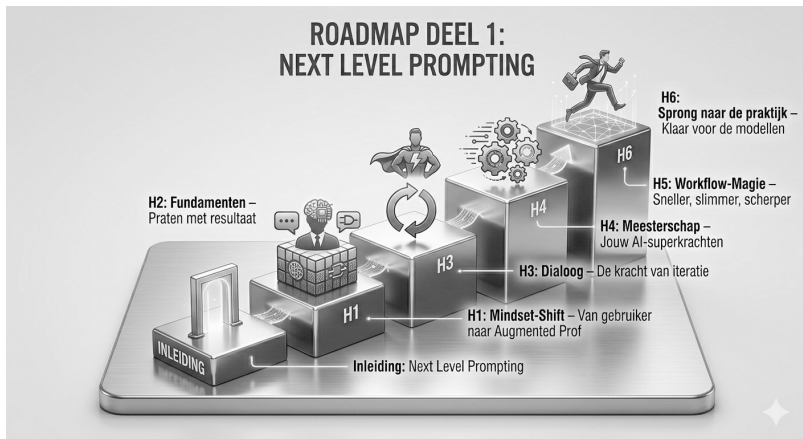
ROADMAP DEEL 1:
NEXT LEVEL PROMPTING

H6:
Sprong naar de praktijk – Klaar voor de modellen

H6

H5: Workflow-Magie – Sneller, slimmer, scherper

H4

H4: Meesterschap – Jouw AI-superkrachten

H2: Fundamenten – Praten met resultaat

H3

H3: Dialoog – De kracht van iteratie

H1

H1: Mindset-Shift – Van gebruiker naar Augmented Prof

INLEIDING

Inleiding: Next Level Prompting